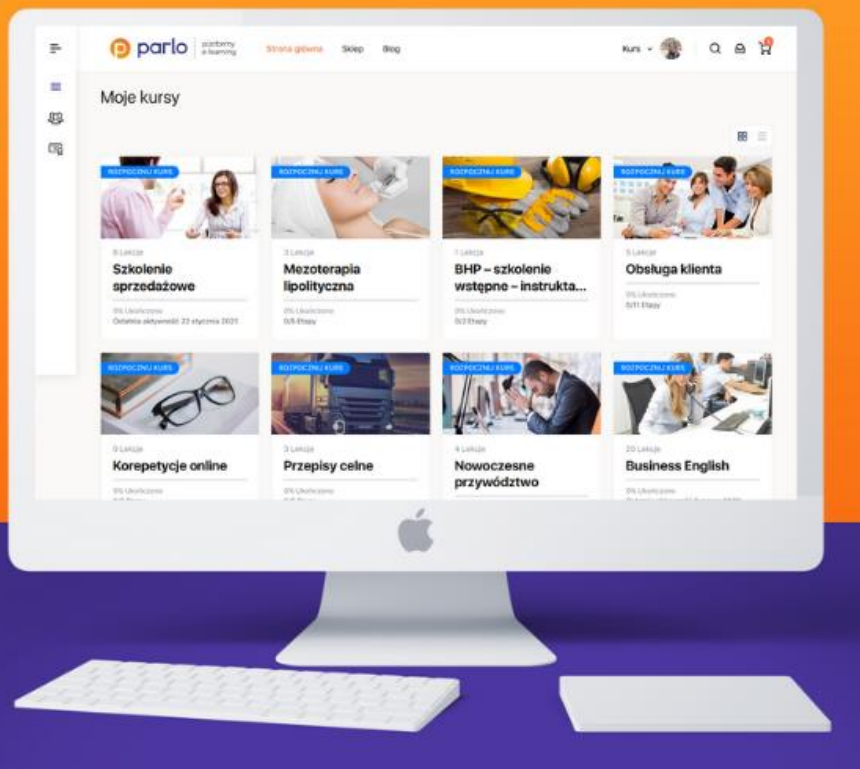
parlo platformy e-learning

Strona główna Sklep Blog

Kurs

Moje kursy

ROZPOCZNIJ KURS

8 Lekcje

Szkolenie sprzedażowe

0% Ukończono

Ostatnia aktywność: 22 stycznia 2021

ROZPOCZNIJ KURS

3 Lekcje

Mezoterapia lipolityczna

0% Ukończono

0/3 Etapy

ROZPOCZNIJ KURS

1 Lekcja

BHP – szkolenie wstępne – instrukta...

0% Ukończono

0/2 Etapy

ROZPOCZNIJ KURS

5 Lekcje

Obsługa klienta

0% Ukończono

0/11 Etapy

ROZPOCZNIJ KURS

0 Lekcje

Korepetycje online

0% Ukończono

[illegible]

ROZPOCZNIJ KURS

3 Lekcje

Przepisy celne

0% Ukończono

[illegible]

ROZPOCZNIJ KURS

4 Lekcje

Nowoczesne przywództwo

ROZPOCZNIJ KURS

20 Lekcje

Business English

0% Ukończono

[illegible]